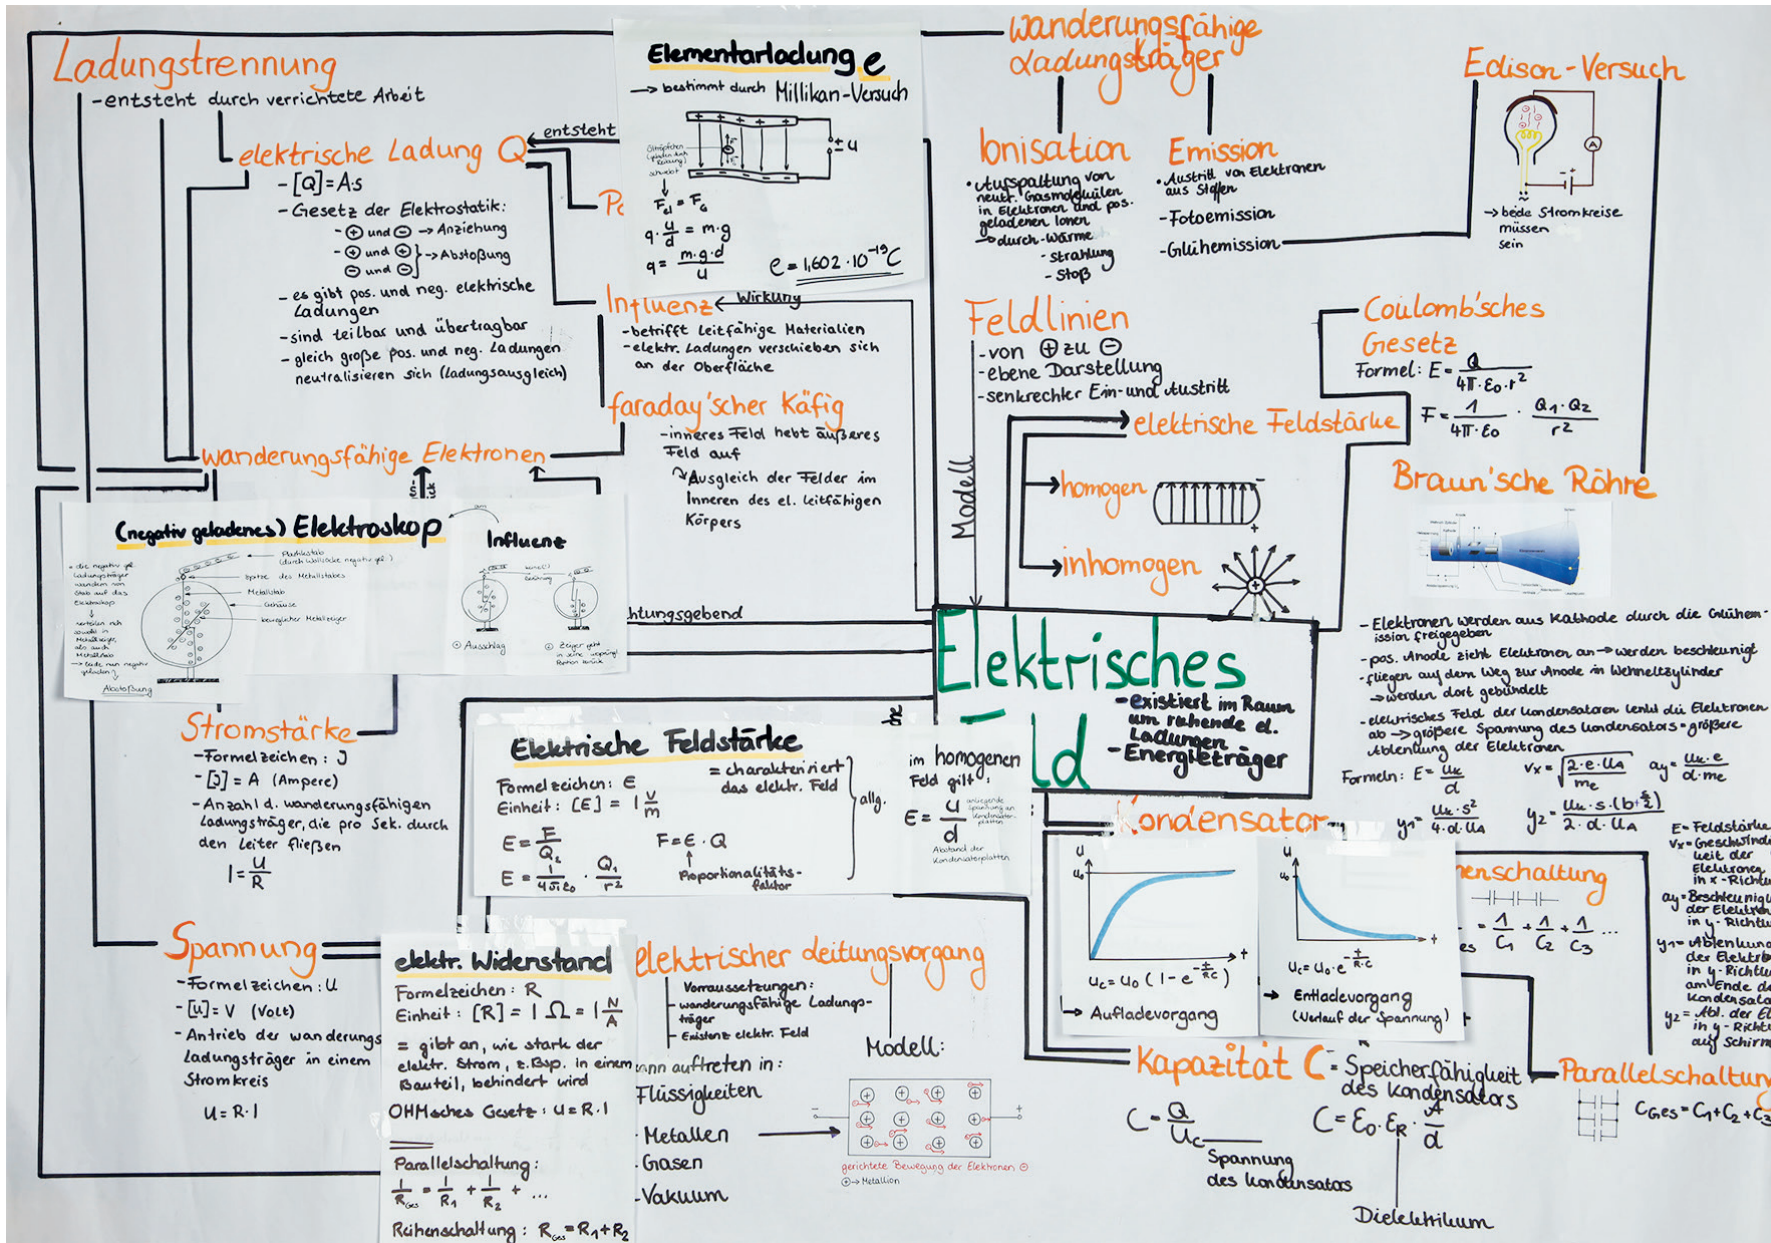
Ladungstrennung
-entsteht durch verrichtete Arbeit

elektrische Ladung Q
entsteht
-[Q]=A·s
-Gesetz der Elektrostatik:
-⊕ und ⊖ -> Anziehung
-⊕ und ⊕ / ⊖ und ⊖ -> Abstoßung
-es gibt pos. und neg. elektrische Ladungen
-sind teilbar und übertragbar
-gleich große pos. und neg. Ladungen neutralisieren sich (Ladungsausgleich)

Elementarladung e
-> bestimmt durch Millikan-Versuch
$F_{el} = F_G$
$q \cdot \frac{U}{d} = m \cdot g$
$q = \frac{m \cdot g \cdot d}{U}$
$e = 1{,}602 \cdot 10^{-19} C$

Influenz <- Wirkung
-betrifft leitfähige Materialien
-elektr. Ladungen verschieben sich an der Oberfläche

faraday'scher Käfig
-inneres Feld hebt äußeres Feld auf
↳Ausgleich der Felder im Inneren des el. leitfähigen Körpers

wanderungsfähige Elektronen

(negativ geladenes) Elektroskop
Influenz
Abstoßung
Ausschlag

wanderungsfähige Ladungsträger

Ionisation
•Aufspaltung von neutr. Gasmolekülen in Elektronen und pos. geladenen Ionen
->durch -Wärme
-Strahlung
-Stoß

Emission
•Austritt von Elektronen aus Stoffen
-Fotoemission
-Glühemission

Edison-Versuch
-> beide Stromkreise müssen sein

Feldlinien
-von ⊕ zu ⊖
-ebene Darstellung
-senkrechter Ein- und Austritt
Modell
elektrische Feldstärke
homogen
inhomogen

Coulomb'sches Gesetz
Formel: $E = \frac{Q}{4\pi \cdot \varepsilon_0 \cdot r^2}$
$F = \frac{1}{4\pi \cdot \varepsilon_0} \cdot \frac{Q_1 \cdot Q_2}{r^2}$

Braun'sche Röhre
-Elektronen werden aus Kathode durch die Glühemission freigegeben
-pos. Anode zieht Elektronen an -> werden beschleunigt
-fliegen auf dem Weg zur Anode in Wehneltzylinder -> werden dort gebündelt
-elektrisches Feld der Kondensatoren lenkt die Elektronen ab -> größere Spannung des Kondensators = größere Ablenkung der Elektronen
Formeln: $E = \frac{U_c}{d}$ $v_x = \sqrt{\frac{2 \cdot e \cdot U_A}{m_e}}$ $a_y = \frac{U_c \cdot e}{d \cdot m_e}$
$y_1 = \frac{U_c \cdot s^2}{4 \cdot d \cdot U_A}$ $y_2 = \frac{U_c \cdot s \cdot (b + \frac{s}{2})}{2 \cdot d \cdot U_A}$
E = Feldstärke
$v_x$ = Geschwindigkeit der Elektronen in x-Richtung
$a_y$ = Beschleunigung der Elektronen in y-Richtung
$y_1$ = Ablenkung der Elektronen in y-Richtung am Ende des Kondensators
$y_2$ = Abl. der El. in y-Richtung auf Schirm

Elektrisches Feld
-existiert im Raum um ruhende el. Ladungen
-Energieträger

richtungsgebend

Stromstärke
-Formelzeichen: I
-[I] = A (Ampere)
-Anzahl d. wanderungsfähigen Ladungsträger, die pro Sek. durch den Leiter fließen
$I = \frac{U}{R}$

Elektrische Feldstärke
Formelzeichen: E
Einheit: $[E] = 1\frac{V}{m}$
= charakterisiert das elektr. Feld
$E = \frac{F}{Q_2}$
$F = E \cdot Q$
Proportionalitätsfaktor
$E = \frac{1}{4\pi\varepsilon_0} \cdot \frac{Q_1}{r^2}$
allg.
im homogenen Feld gilt:
$E = \frac{U}{d}$
anliegende Spannung an Kondensatorplatten
Abstand der Kondensatorplatten

Kondensator
$U_c = U_0 (1 - e^{-\frac{t}{RC}})$
-> Aufladevorgang
$U_c = U_0 \cdot e^{-\frac{t}{R \cdot C}}$
-> Entladevorgang (Verlauf der Spannung)

Reihenschaltung
$\frac{1}{C_{ges}} = \frac{1}{C_1} + \frac{1}{C_2} + \frac{1}{C_3} ...$

Spannung
-Formelzeichen: U
-[U] = V (Volt)
-Antrieb der wanderungsfähigen Ladungsträger in einem Stromkreis
$U = R \cdot I$

elektr. Widerstand
Formelzeichen: R
Einheit: $[R] = 1\,\Omega = 1\frac{V}{A}$
= gibt an, wie stark der elektr. Strom, z.Bsp. in einem Bauteil, behindert wird
OHMsches Gesetz: $U = R \cdot I$
Parallelschaltung:
$\frac{1}{R_{Ges}} = \frac{1}{R_1} + \frac{1}{R_2} + ...$
Reihenschaltung: $R_{Ges} = R_1 + R_2$

elektrischer Leitungsvorgang
Voraussetzungen:
-wanderungsfähige Ladungsträger
-Existenz elektr. Feld
kann auftreten in:
-Flüssigkeiten
-Metallen
-Gasen
-Vakuum
Modell:
gerichtete Bewegung der Elektronen ⊖
⊕ -> Metallion

Kapazität C = Speicherfähigkeit des Kondensators
$C = \frac{Q}{U_c}$
Spannung des Kondensators
$C = \varepsilon_0 \cdot \varepsilon_R \cdot \frac{A}{d}$
Dielektrikum

Parallelschaltung
$C_{Ges} = C_1 + C_2 + C_3$